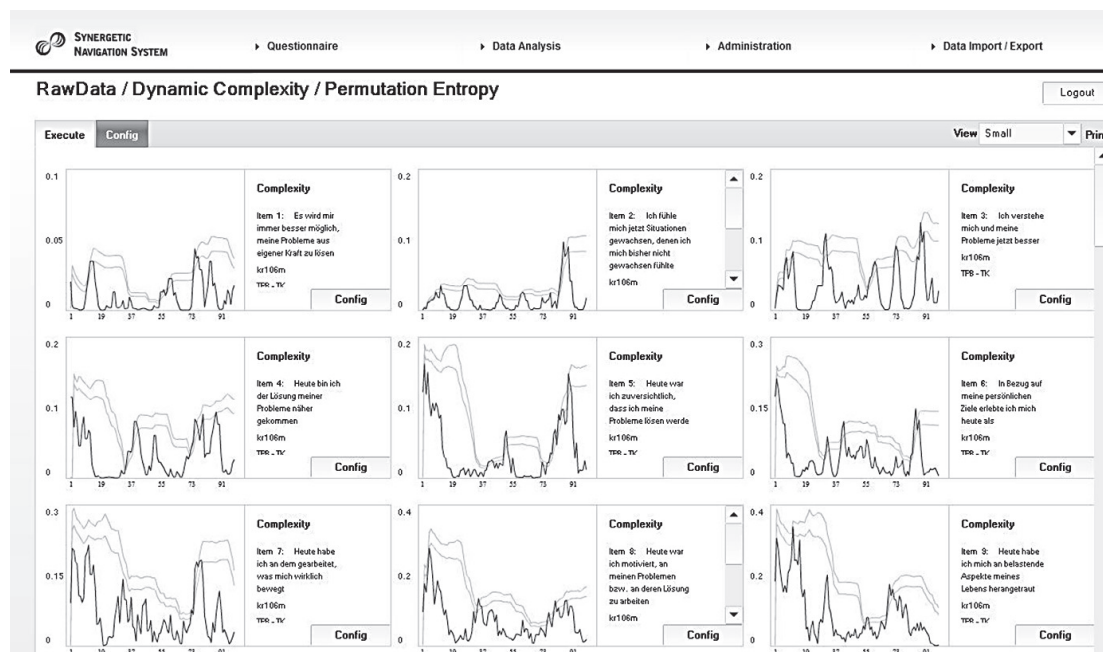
SYNERGETIC NAVIGATION SYSTEM

▸ Questionnaire ▸ Data Analysis ▸ Administration ▸ Data Import / Export

RawData / Dynamic Complexity / Permutation Entropy

Logout

Execute Config

View Small Prin

0.1
0.05
0
1 19 37 55 73 91

Complexity
Item 1: Es wird mir immer besser möglich, meine Probleme aus eigener Kraft zu lösen
Config

0.2
0.1
0
1 19 37 55 73 91

Complexity
Item 2: Ich fühle mich jetzt Situationen gewachsen, denen ich mich bisher nicht gewachsen fühlte
kr106m
Config

0.2
0.1
0
1 19 37 55 73 91

Complexity
Item 3: Ich verstehe mich und meine Probleme jetzt besser
kr106m
TPB - TK
Config

0.2
0.1
0
1 19 37 55 73 91

Complexity
Item 4: Heute bin ich der Lösung meiner Probleme näher gekommen
kr106m
TPB - TK
Config

0.2
0.1
0
1 19 37 55 73 91

Complexity
Item 5: Heute war ich zuversichtlich, dass ich meine Probleme lösen werde
kr106m
TPB - TK
Config

0.3
0.15
0
1 19 37 55 73 91

Complexity
Item 6: In Bezug auf meine persönlichen Ziele erlebte ich mich heute als
kr106m
TPB - TK
Config

0.3
0.15
0

Complexity
Item 7: Heute habe ich an dem gearbeitet, was mich wirklich bewegt
kr106m
TPB - TK
Config

0.4
0.2
0

Complexity
Item 8: Heute war ich motiviert, an meinen Problemen bzw. an deren Lösung zu arbeiten
kr106m
Config

0.4
0.2
0

Complexity
Item 9: Heute habe ich mich an belastende Aspekte meines Lebens herangetraut
kr106m
TPB - TK
Config